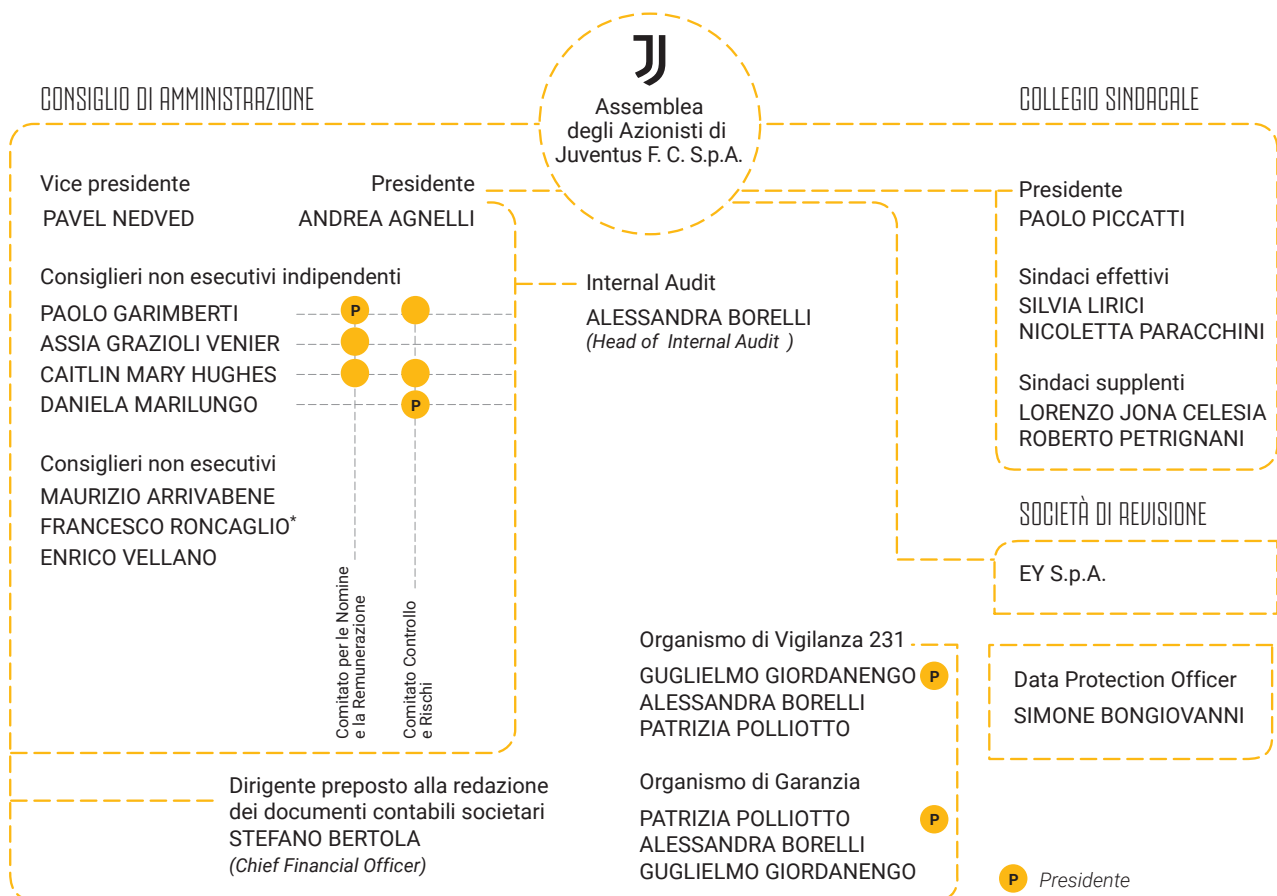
CONSIGLIO DI AMMINISTRAZIONE

Assemblea degli Azionisti di Juventus F. C. S.p.A.

COLLEGIO SINDACALE

Vice presidente
PAVEL NEDVED

Presidente
ANDREA AGNELLI

Consiglieri non esecutivi indipendenti
PAOLO GARIMBERTI P
ASSIA GRAZIOLI VENIER
CAITLIN MARY HUGHES
DANIELA MARILUNGO P

Consiglieri non esecutivi
MAURIZIO ARRIVABENE
FRANCESCO RONCAGLIO*
ENRICO VELLANO

Comitato per le Nomine e la Remunerazione

Comitato Controllo e Rischi

Internal Audit
ALESSANDRA BORELLI
(Head of Internal Audit )

Presidente
PAOLO PICCATTI

Sindaci effettivi
SILVIA LIRICI
NICOLETTA PARACCHINI

Sindaci supplenti
LORENZO JONA CELESIA
ROBERTO PETRIGNANI

SOCIETÀ DI REVISIONE

EY S.p.A.

Organismo di Vigilanza 231
GUGLIELMO GIORDANENGO P
ALESSANDRA BORELLI
PATRIZIA POLLIOTTO

Data Protection Officer
SIMONE BONGIOVANNI

Dirigente preposto alla redazione dei documenti contabili societari
STEFANO BERTOLA
(Chief Financial Officer)

Organismo di Garanzia
PATRIZIA POLLIOTTO P
ALESSANDRA BORELLI
GUGLIELMO GIORDANENGO

P Presidente